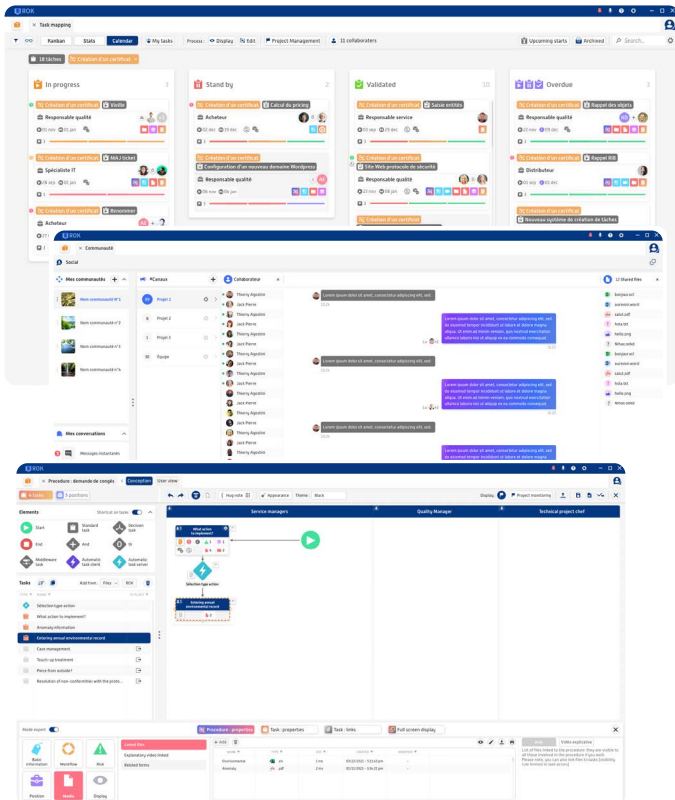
ROK

Task mapping

Kanban | Stats | Calendar | My tasks | Process : Display | Edit | Project Management | 11 collaborators | Upcoming starts | Archived | Search...

18 tâches | Création d'un certificat

In progress 3

Création d'un certificat | Vieille
Responsable qualité

Création d'un certificat | MAJ ticket
Spécialiste IT

Création d'un certificat | Renommer
Acheteur

Stand by 2

Création d'un certificat | Calcul du pricing
Acheteur

Création d'un certificat
Configuration d'un nouveau domaine Wordpress
Responsable qualité

Validated 10

Création d'un certificat | Saisie entités
Responsable service

Création d'un certificat
Site Web protocole de sécurité
Responsable qualité

Création d'un certificat

Overdue 3

Création d'un certificat | Rappel des objets
Responsable qualité

Création d'un certificat | Rappel RIB
Distributeur

Création d'un certificat
Nouveau système de création de tâches

ROK

Communauté

Social

Mes communautés
Nom communauté N°1
Nom communauté N°2
Nom communauté N°3
Nom communauté N°4

Mes conversations
Messages instantanés

Canaux
Projet 1
Projet 2
Projet 3
Équipe

Collaborateur
Thierry Agostini
Jack Pierre
Thierry Agostini
Jack Pierre
Thierry Agostini
Jack Pierre
Thierry Agostini
Jack Pierre
Thierry Agostini
Jack Pierre
Thierry Agostini
Jack Pierre
Thierry Agostini
Jack Pierre
Thierry Agostini
Jack Pierre
Thierry Agostini
Jack Pierre

Lorem ipsum dolor sit amet, consectetur adipiscing elit, sed.

Lorem ipsum dolor sit amet, consectetur adipiscing elit, sed do eiusmod tempor incididunt ut labore et dolore magna aliqua. Ut enim ad minim veniam, quis nostrud exercitation ullamco laboris nisi ut aliquip ex ea commodo consequat.

Lorem ipsum dolor sit amet, consectetur adipiscing elit, sed.

Lorem ipsum dolor sit amet, consectetur adipiscing elit, sed do eiusmod tempor incididunt ut labore et dolore magna aliqua. Ut enim ad minim veniam, quis nostrud exercitation ullamco laboris nisi ut aliquip ex ea commodo consequat.

Lorem ipsum dolor sit amet, consectetur adipiscing elit, sed.

Lorem ipsum dolor sit amet, consectetur adipiscing elit, sed do eiusmod tempor incididunt ut labore et dolore magna aliqua.

12 Shared files
bonjour.xcl
scenario.word
salut.pdf
hola.txt
hello.png
Rmac.mkd
bonjour.xcl
scenario.word
salut.pdf
hola.txt
hello.png
Rmac.mkd

ROK

Procedure : demande de congés

Conception | User view

6 tasks | 3 positions

Appearance | Theme : Black | Display | Project monitoring

Elements
Start | Standard task | Decision task
End | And | Or
Middleware task | Automatic task client | Automatic task server

Tasks
Selection type action
What action to implement?
Anomaly information
Entering annual environmental record
Case management
Touch-up treatment
Place from outside?
Resolution of non-conformities with the proto...

Service managers | Quality Manager | Technical project chef

What action to implement?
Selection type action
Entering annual environmental record

Mode expert
Basic information | Workflow | Risk
Position | Media | Display

Linked files
Explanatory video linked
Related forms

Procedure : properties | Task : properties | Task : links | Full screen display

Video explicative

Environnemen
Anomaly